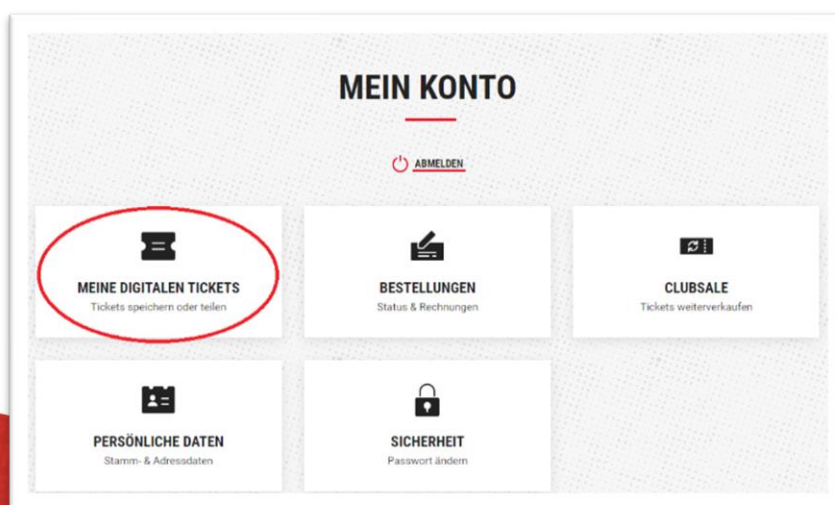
MEIN KONTO

ABMELDEN

MEINE DIGITALEN TICKETS
Tickets speichern oder teilen

BESTELLUNGEN
Status & Rechnungen

CLUBSALE
Tickets weiterverkaufen

PERSÖNLICHE DATEN
Stamm- & Adressdaten

SICHERHEIT
Passwort ändern